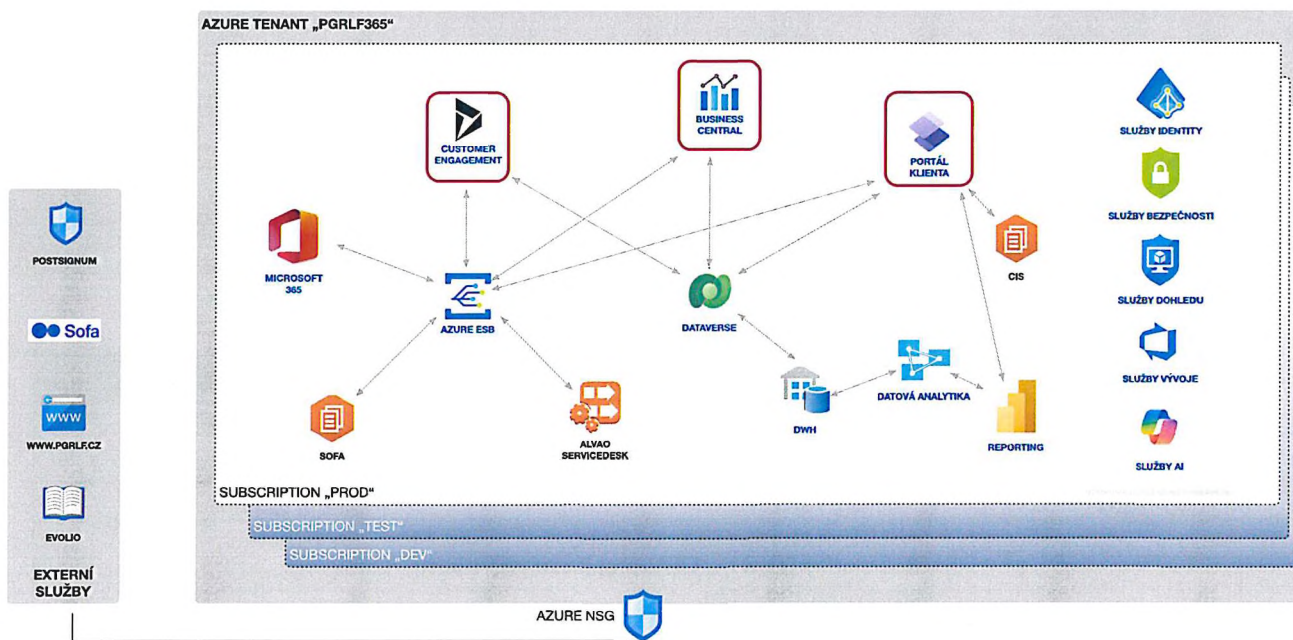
AZURE TENANT „PGRLF365"

CUSTOMER ENGAGEMENT

BUSINESS CENTRAL

PORTÁL KLIENTA

SLUŽBY IDENTITY

SLUŽBY BEZPEČNOSTI

SLUŽBY DOHLEDU

SLUŽBY VÝVOJE

SLUŽBY AI

MICROSOFT 365

AZURE ESB

DATAVERSE

CIS

DATOVÁ ANALYTIKA

DWH

REPORTING

SOFA

ALVAO SERVICEDESK

SUBSCRIPTION „PROD"

SUBSCRIPTION „TEST"

SUBSCRIPTION „DEV"

POSTSIGNUM

Sofa

WWW

WWW.PGRLF.CZ

EVOLIO

EXTERNÍ SLUŽBY

AZURE NSG